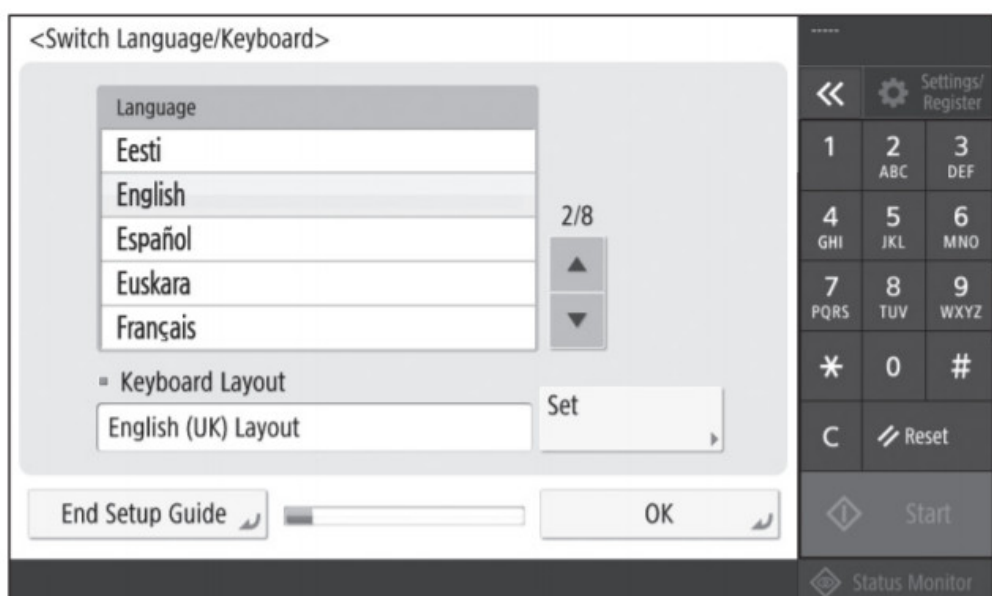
<Switch Language/Keyboard>

Language
Eesti
English
Español
Euskara
Français

2/8

▲
▼

Keyboard Layout
English (UK) Layout

Set

End Setup Guide

OK

«
Settings/ Register

1
2 ABC
3 DEF
4 GHI
5 JKL
6 MNO
7 PQRS
8 TUV
9 WXYZ
$*$
0
#
C
Reset

Start

Status Monitor